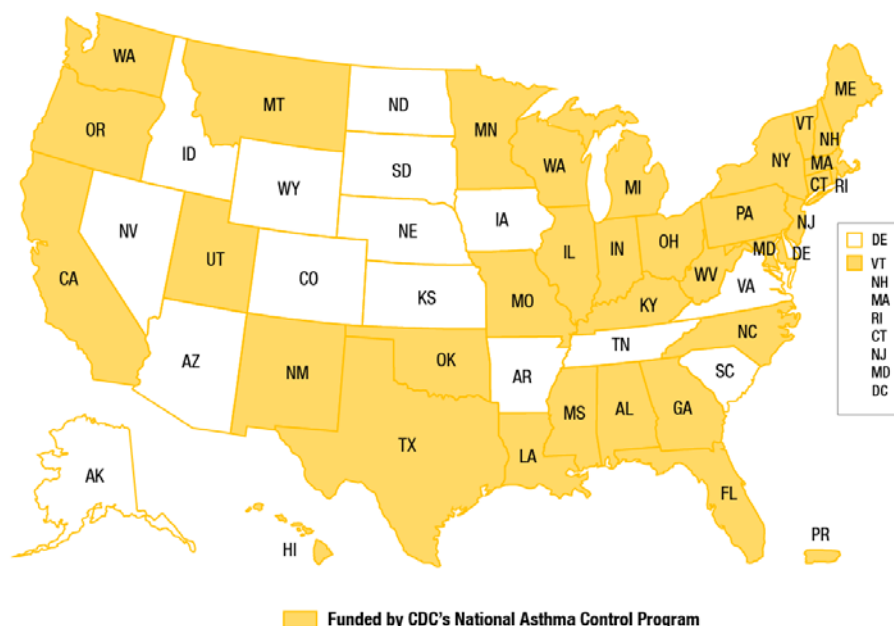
WA
OR
CA
NV
ID
MT
WY
UT
AZ
CO
NM
ND
SD
NE
KS
OK
TX
MN
IA
MO
AR
LA
WA
IL
MS
MI
IN
KY
TN
AL
OH
GA
FL
WV
VA
NC
SC
PA
NY
VT
NH
ME
MA
CT
RI
NJ
MD
DE
AK
HI
PR

DE
VT
NH
MA
RI
CT
NJ
MD
DC

Funded by CDC's National Asthma Control Program